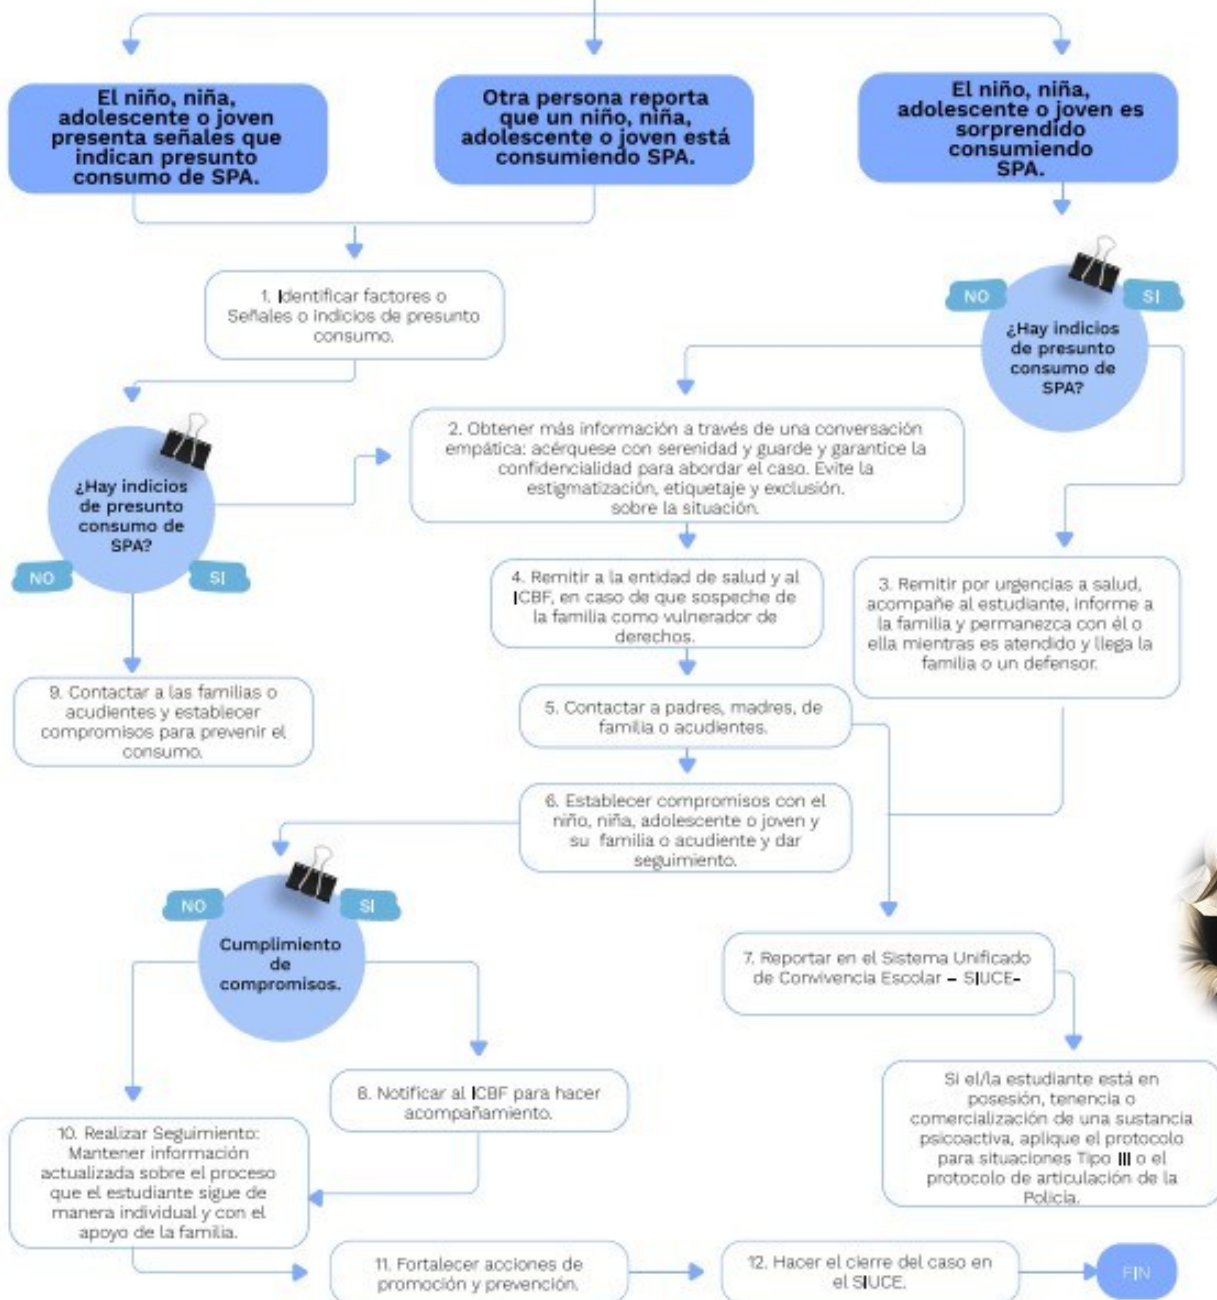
El niño, niña, adolescente o joven presenta señales que indican presunto consumo de SPA.

Otra persona reporta que un niño, niña, adolescente o joven está consumiendo SPA.

El niño, niña, adolescente o joven es sorprendido consumiendo SPA.

1. Identificar factores o Señales o indicios de presunto consumo.

NO

SI

¿Hay indicios de presunto consumo de SPA?

2. Obtener más información a través de una conversación empática: acérquese con serenidad y guarde y garantice la confidencialidad para abordar el caso. Evite la estigmatización, etiquetaje y exclusión. sobre la situación.

¿Hay indicios de presunto consumo de SPA?

NO

SI

4. Remitir a la entidad de salud y al ICBF, en caso de que sospeche de la familia como vulnerador de derechos.

3. Remitir por urgencias a salud, acompañe al estudiante, informe a la familia y permanezca con él o ella mientras es atendido y llega la familia o un defensor.

9. Contactar a las familias o acudientes y establecer compromisos para prevenir el consumo.

5. Contactar a padres, madres, de familia o acudientes.

6. Establecer compromisos con el niño, niña, adolescente o joven y su familia o acudiente y dar seguimiento.

NO

SI

Cumplimiento de compromisos.

7. Reportar en el Sistema Unificado de Convivencia Escolar – SIUCE-

8. Notificar al ICBF para hacer acompañamiento.

Si el/la estudiante está en posesión, tenencia o comercialización de una sustancia psicoactiva, aplique el protocolo para situaciones Tipo III o el protocolo de articulación de la Policía.

10. Realizar Seguimiento: Mantener información actualizada sobre el proceso que el estudiante sigue de manera individual y con el apoyo de la familia.

11. Fortalecer acciones de promoción y prevención.

12. Hacer el cierre del caso en el SIUCE.

FIN